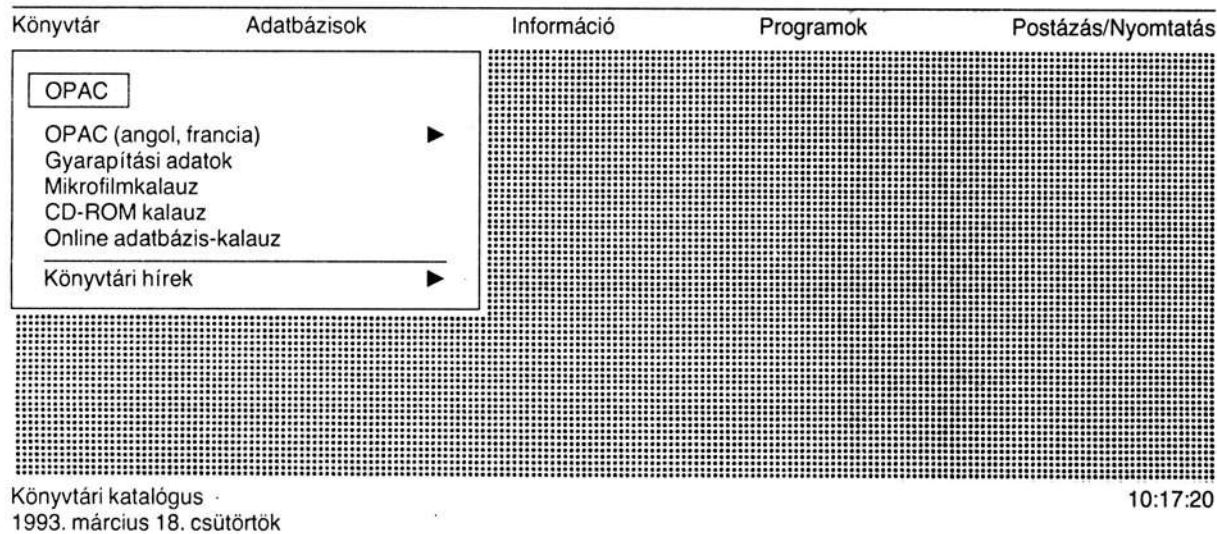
Könyvtár Adatbázisok Információ Programok Postázás/Nyomtatás

OPAC

OPAC (angol, francia) ▶
Gyarapítási adatok
Mikrofilmkalauz
CD-ROM kalauz
Online adatbázis-kalauz

Könyvtári hírek ▶

Könyvtári katalógus
1993. március 18. csütörtök

10:17:20